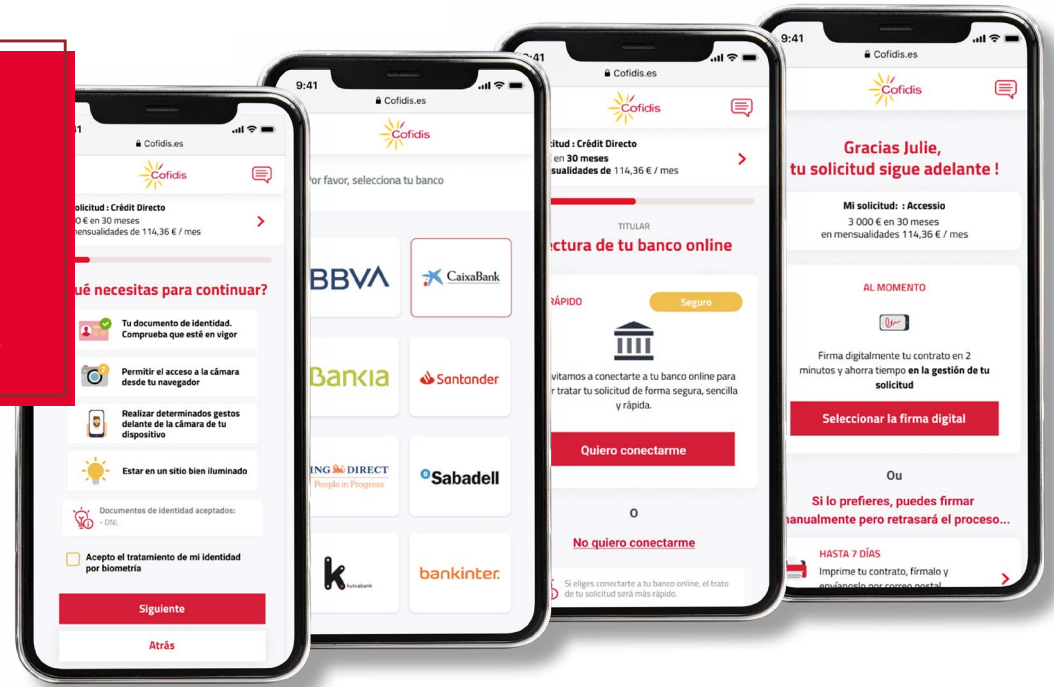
9:41
Cofidis.es
Cofidis
olicitud : Crédit Directo
0 € en 30 meses
ensualidades de 114,36 € / mes
ué necesitas para continuar?
Tu documento de identidad. Comprueba que esté en vigor
Permitir el acceso a la cámara desde tu navegador
Realizar determinados gestos delante de la cámara de tu dispositivo
Estar en un sitio bien iluminado
Documentos de identidad aceptados: - DNI,
Acepto el tratamiento de mi identidad por biometría
Siguiente
Atrás

9:41
Cofidis.es
Cofidis
Por favor, selecciona tu banco
BBVA
CaixaBank
Bankia
Santander
ING DIRECT People in Progress
Sabadell
kutxabank
bankinter.

9:41
Cofidis.es
Cofidis
itud : Crédit Directo
en 30 meses
nsualidades de 114,36 € / mes
TITULAR
ectura de tu banco online
RÁPIDO
Seguro
vitamos a conectarte a tu banco online para r tratar tu solicitud de forma segura, sencilla y rápida.
Quiero conectarme
O
No quiero conectarme
Si eliges conectarte a tu banco online, el trato de tu solicitud será más rápido.

9:41
Cofidis.es
Cofidis
Gracias Julie, tu solicitud sigue adelante !
Mi solicitud: : Accessio
3 000 € en 30 meses
en mensualidades 114,36 € / mes
AL MOMENTO
Firma digitalmente tu contrato en 2 minutos y ahorra tiempo en la gestión de tu solicitud
Seleccionar la firma digital
Ou
Si lo prefieres, puedes firmar manualmente pero retrasará el proceso...
HASTA 7 DÍAS
Imprime tu contrato, fírmalo y envíanoslo por correo postal